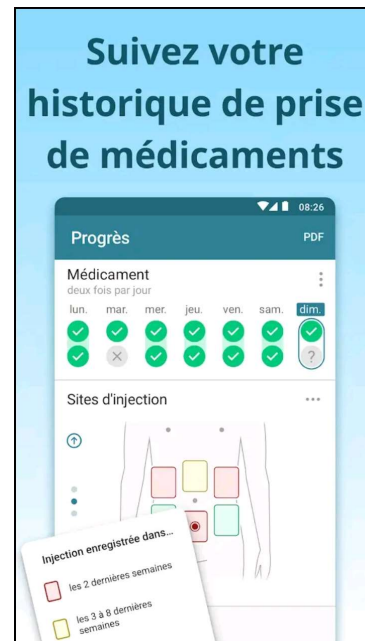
Suivez votre historique de prise de médicaments

08:26

Progrès

PDF

Médicament
deux fois par jour

lun. mar. mer. jeu. ven. sam. dim.

Sites d'injection

Injection enregistrée dans...

les 2 dernières semaines

les 3 à 8 dernières semaines